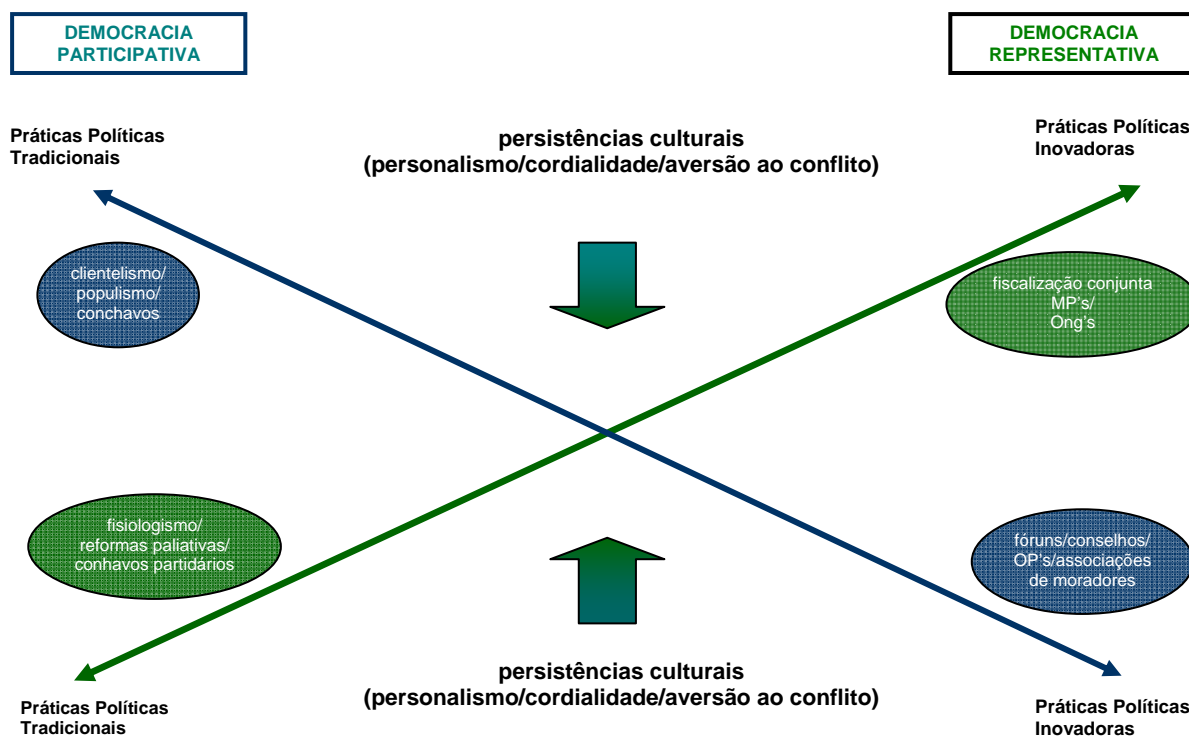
DEMOCRACIA PARTICIPATIVA

DEMOCRACIA REPRESENTATIVA

Práticas Políticas Tradicionais

persistências culturais
(personalismo/cordialidade/aversão ao conflito)

Práticas Políticas Inovadoras

clientelismo/ populismo/ conchavos

fiscalização conjunta MP's/ Ong's

fisiologismo/ reformas paliativas/ conhavos partidários

fóruns/conselhos/ OP's/associações de moradores

persistências culturais
(personalismo/cordialidade/aversão ao conflito)

Práticas Políticas Tradicionais

Práticas Políticas Inovadoras